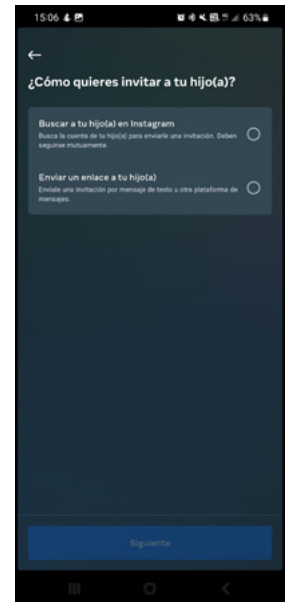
15:06

63%

←

¿Cómo quieres invitar a tu hijo(a)?

Buscar a tu hijo(a) en Instagram
Busca la cuenta de tu hijo(a) para enviarle una invitación. Deben seguirse mutuamente.

Enviar un enlace a tu hijo(a)
Envíale una invitación por mensaje de texto u otra plataforma de mensajes.

Siguiente